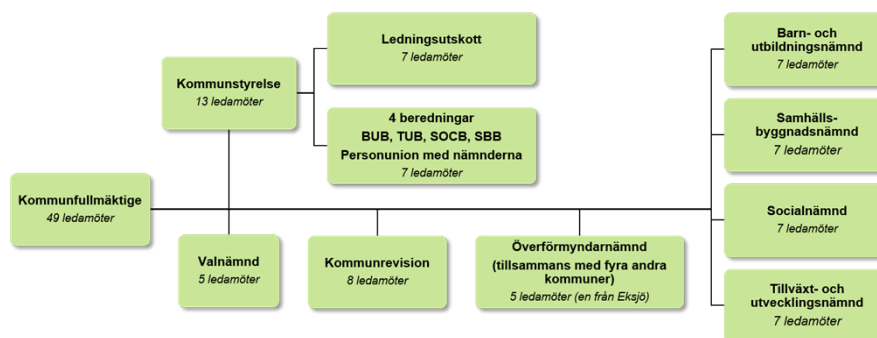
Ledningsutskott
7 ledamöter

Kommunstyrelse
13 ledamöter

4 beredningar
BUB, TUB, SOCB, SBB
Personunion med nämnderna
7 ledamöter

Barn- och utbildningsnämnd
7 ledamöter

Samhällsbyggnadsnämnd
7 ledamöter

Kommunfullmäktige
49 ledamöter

Socialnämnd
7 ledamöter

Valnämnd
5 ledamöter

Kommunrevision
8 ledamöter

Överförmyndarnämnd (tillsammans med fyra andra kommuner)
5 ledamöter (en från Eksjö)

Tillväxt- och utvecklingsnämnd
7 ledamöter